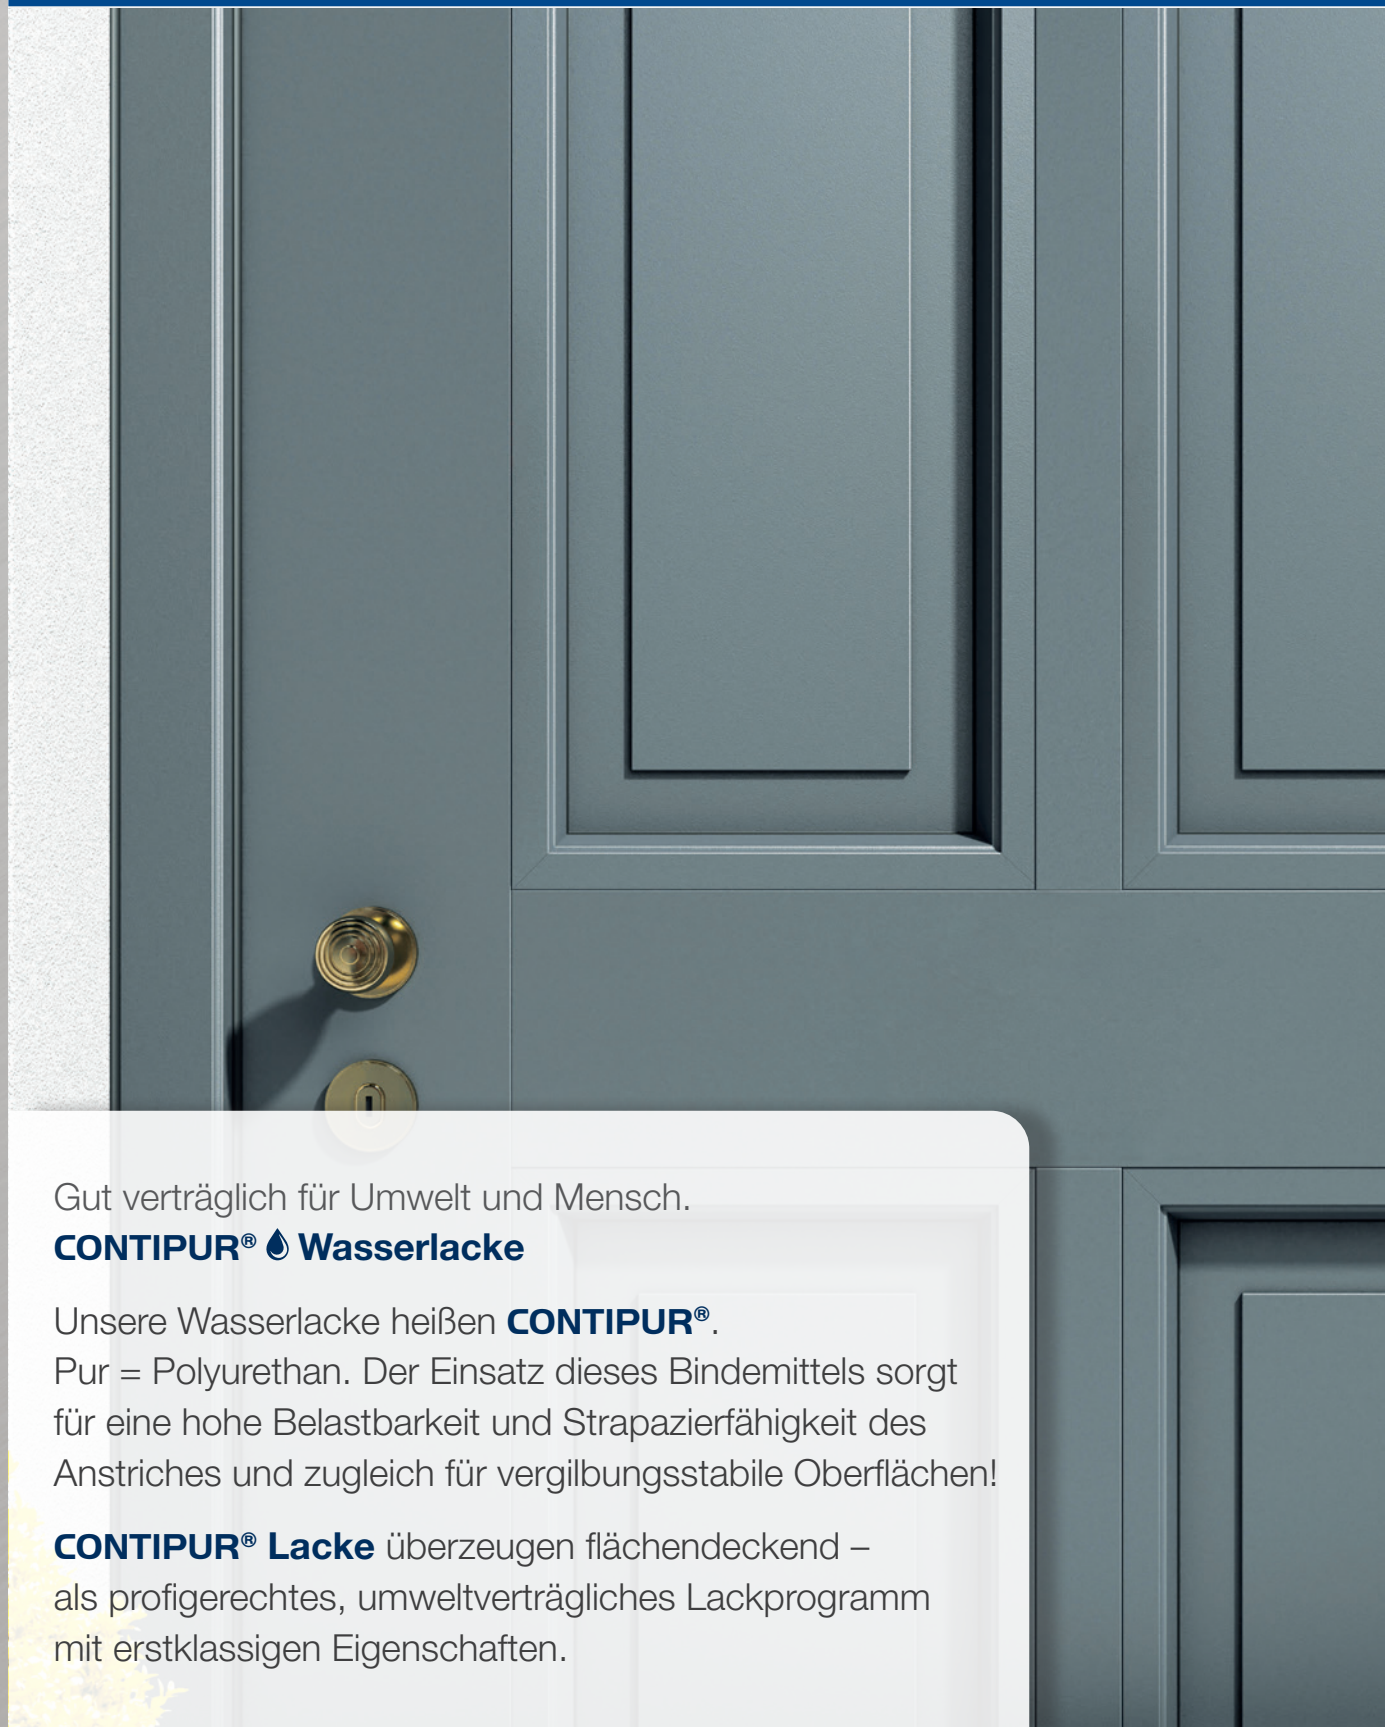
Gut verträglich für Umwelt und Mensch.
CONTIPUR® Wasserlacke

Unsere Wasserlacke heißen CONTIPUR®.
Pur = Polyurethan. Der Einsatz dieses Bindemittels sorgt für eine hohe Belastbarkeit und Strapazierfähigkeit des Anstriches und zugleich für vergilbungsstabile Oberflächen!

CONTIPUR® Lacke überzeugen flächendeckend – als profigerechtes, umweltverträgliches Lackprogramm mit erstklassigen Eigenschaften.